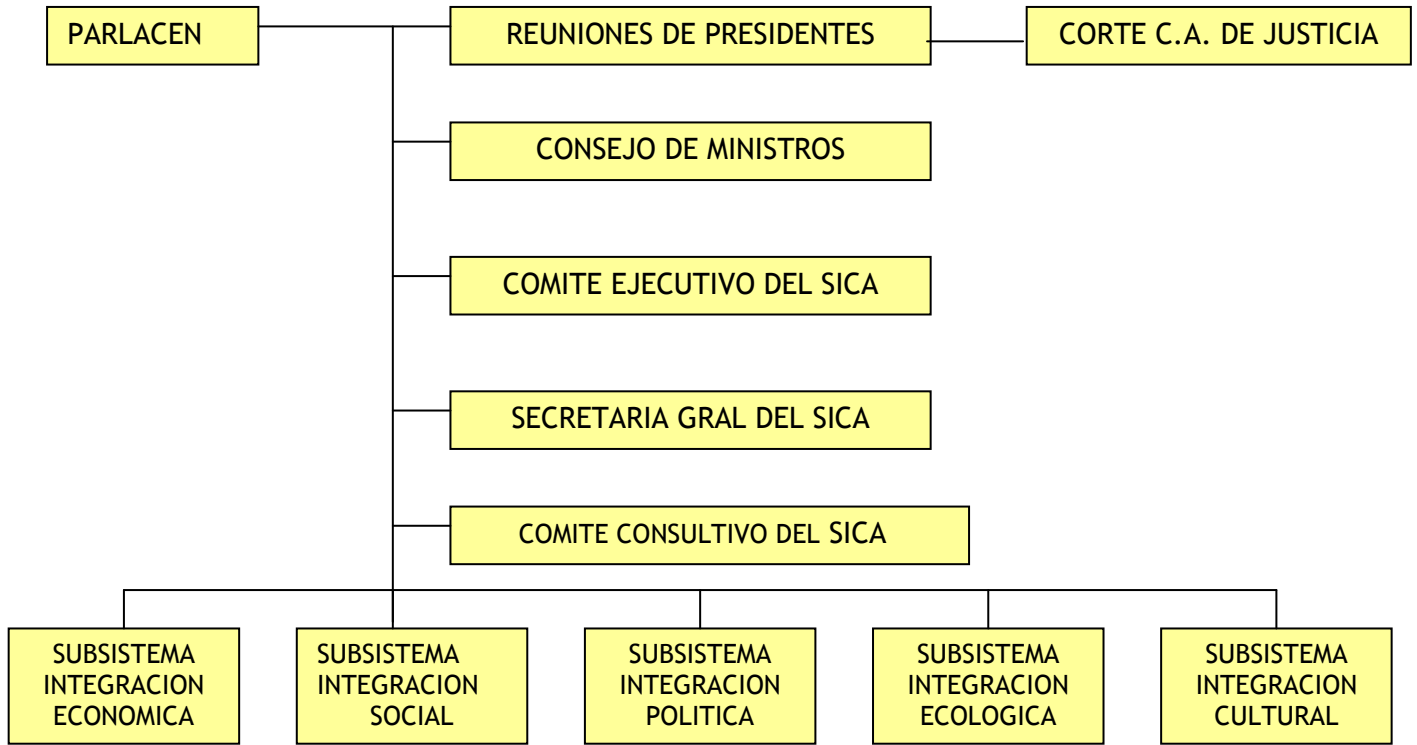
PARLACEN

REUNIONES DE PRESIDENTES

CORTE C.A. DE JUSTICIA

CONSEJO DE MINISTROS

COMITE EJECUTIVO DEL SICA

SECRETARIA GRAL DEL SICA

COMITE CONSULTIVO DEL SICA

SUBSISTEMA INTEGRACION ECONOMICA

SUBSISTEMA INTEGRACION SOCIAL

SUBSISTEMA INTEGRACION POLITICA

SUBSISTEMA INTEGRACION ECOLOGICA

SUBSISTEMA INTEGRACION CULTURAL